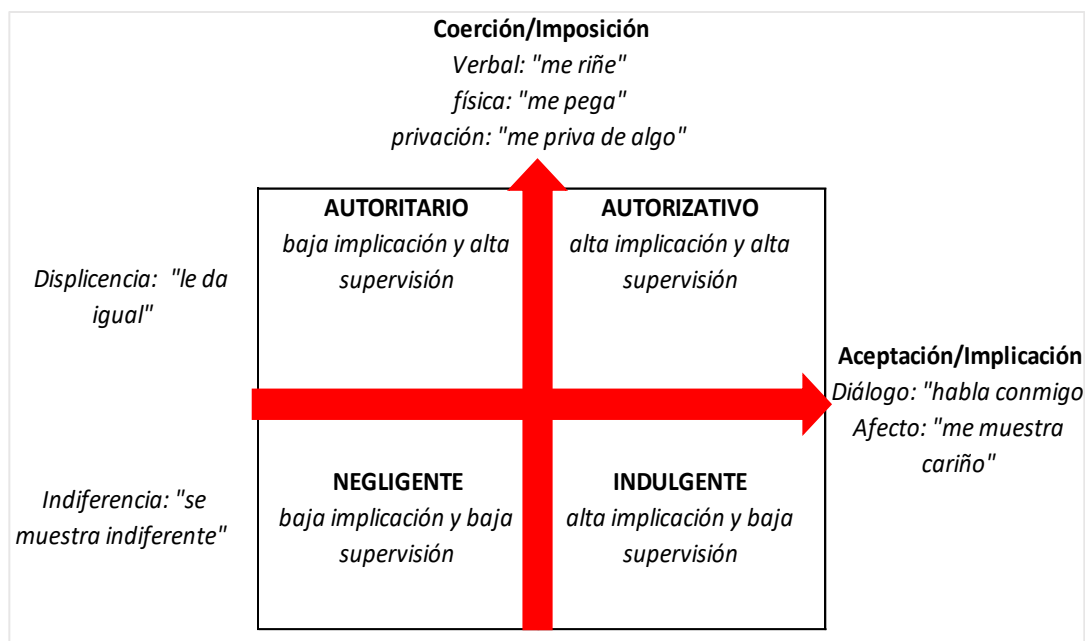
**Coerción/Imposición**
*Verbal: "me riñe"*
*física: "me pega"*
*privación: "me priva de algo"*

*Displicencia: "le da igual"*

**AUTORITARIO**
*baja implicación y alta supervisión*

**AUTORIZATIVO**
*alta implicación y alta supervisión*

**Aceptación/Implicación**
*Diálogo: "habla conmigo*
*Afecto: "me muestra cariño"*

*Indiferencia: "se muestra indiferente"*

**NEGLIGENTE**
*baja implicación y baja supervisión*

**INDULGENTE**
*alta implicación y baja supervisión*